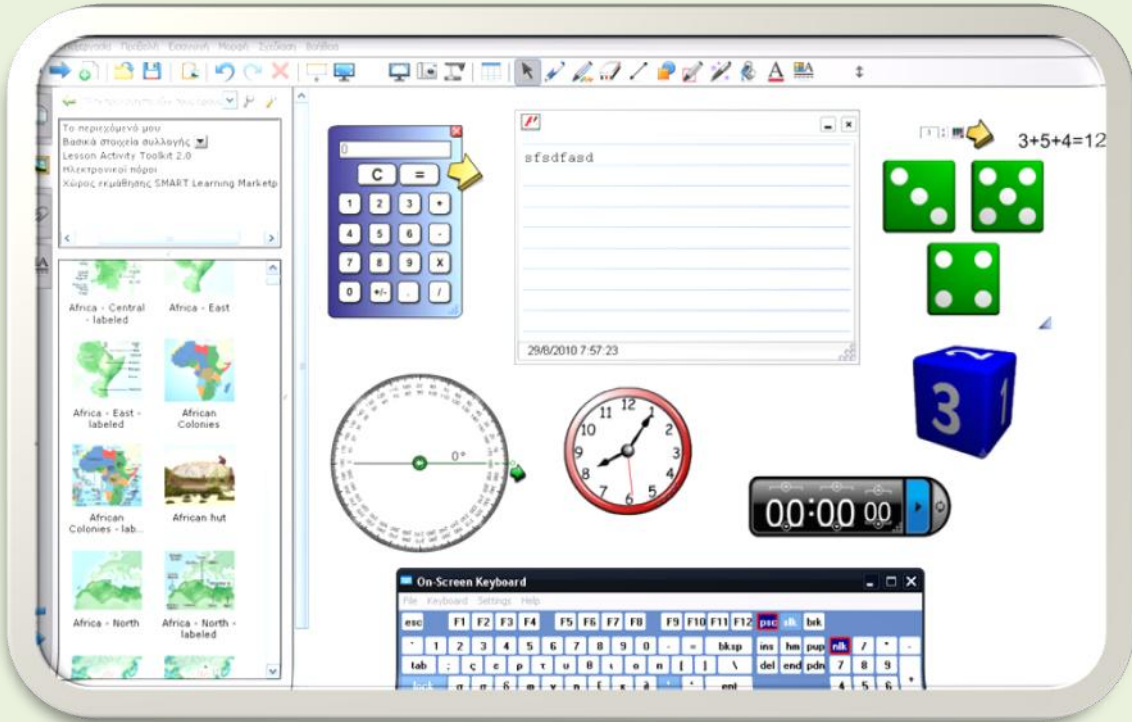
Προβολή Εισαγωγή Μορφή Σχεδίαση Βοήθεια

Το περιεχόμενό μου
Βασικά στοιχεία συλλογής
Lesson Activity Toolkit 2.0
Ηλεκτρονικοί πόροι
Χώρος εκμάθησης SMART Learning Marketp

Africa - Central - labeled
Africa - East
Africa - East - labeled
African Colonies
African Colonies - lab...
African hut
Africa - North
Africa - North - labeled

0
C =
1 2 3 +
4 5 6 -
7 8 9 X
0 +/- . /

sfsdfasd
29/8/2010 7:57:23

3+5+4=12

3

0°

12 1 2 3 4 5 6 7 8 9 10 11

00:00 00

On-Screen Keyboard
File Keyboard Settings Help
esc F1 F2 F3 F4 F5 F6 F7 F8 F9 F10 F11 F12 psc slk brk
` 1 2 3 4 5 6 7 8 9 0 - = bksp ins hm pup nlk / * -
tab ; ς ε ρ τ υ θ ι ο π [ ] \ del end pdn 7 8 9
σ δ φ γ η ξ κ λ ' ent 4 5 6